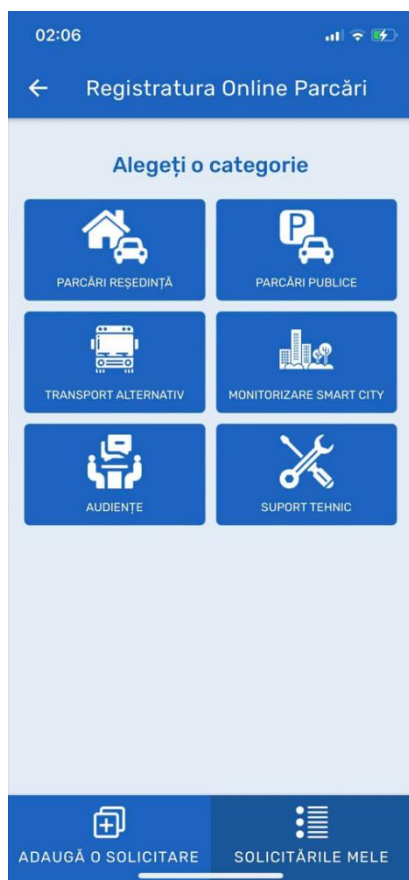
02:06

Registratura Online Parcări

Alegeți o categorie

PARCĂRI REȘEDINȚĂ

PARCĂRI PUBLICE

TRANSPORT ALTERNATIV

MONITORIZARE SMART CITY

AUDIENȚE

SUPORT TEHNIC

ADAUGĂ O SOLICITARE

SOLICITĂRILE MELE